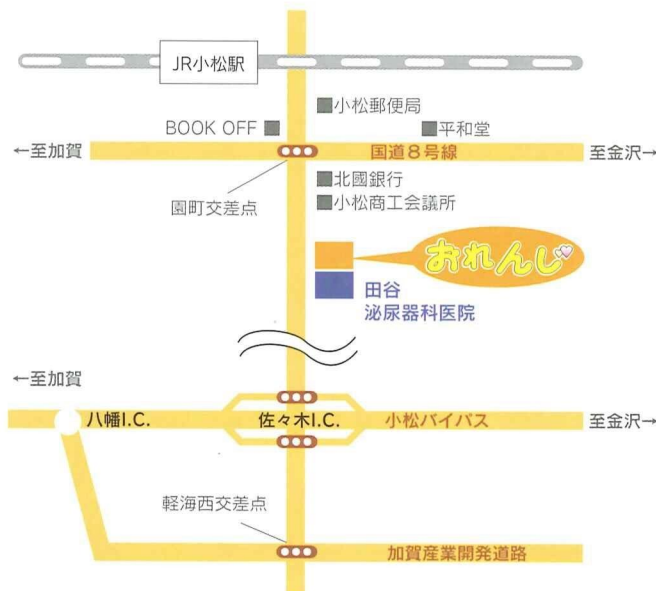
JR小松駅

小松郵便局

BOOK OFF

平和堂

←至加賀

国道８号線

至金沢→

園町交差点

北國銀行

小松商工会議所

おれんじ

田谷
泌尿器科医院

←至加賀

八幡I.C.

佐々木I.C.

小松バイパス

至金沢→

軽海西交差点

加賀産業開発道路